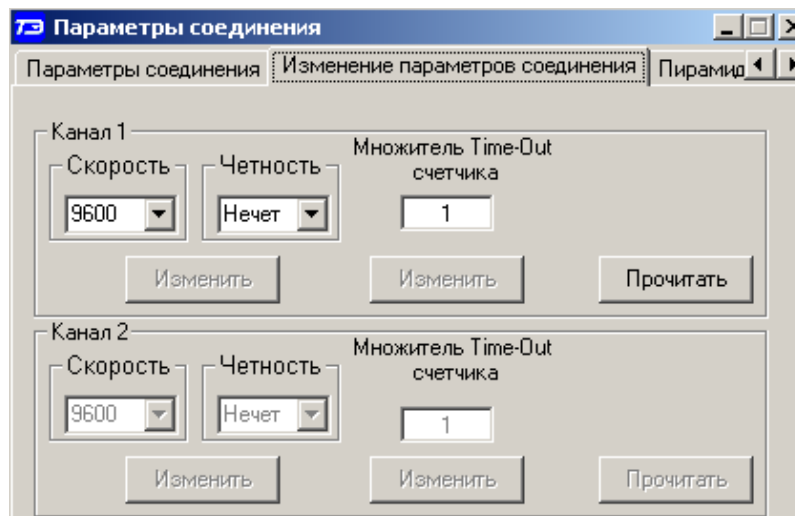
ТЭ Параметры соединения

Параметры соединения | Изменение параметров соединения | Пирамид

Канал 1

Скорость

9600

Четность

Нечет

Множитель Time-Out счетчика

1

Изменить

Изменить

Прочитать

Канал 2

Скорость

9600

Четность

Нечет

Множитель Time-Out счетчика

1

Изменить

Изменить

Прочитать